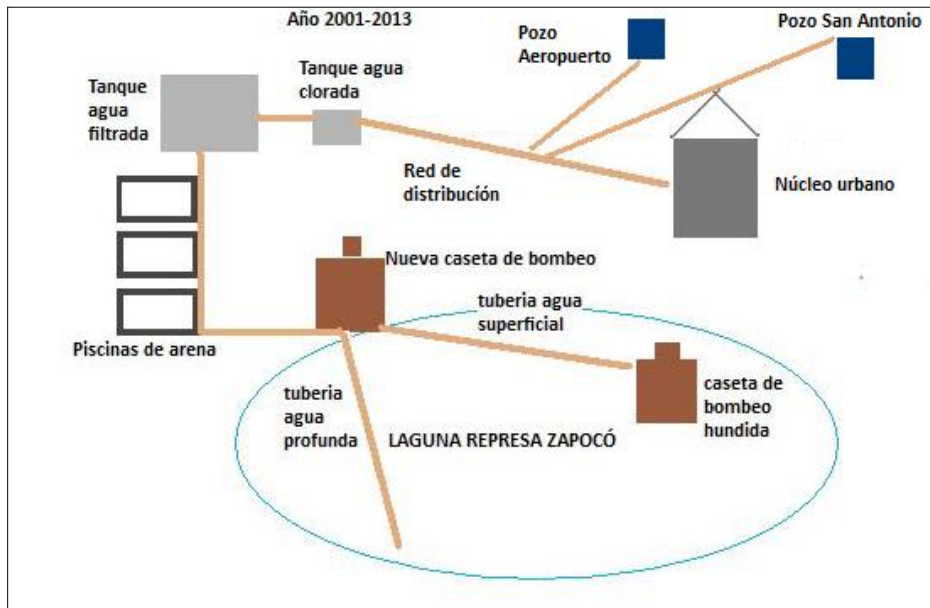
Año 2001-2013

Pozo Aeropuerto

Pozo San Antonio

Tanque agua filtrada

Tanque agua clorada

Red de distribución

Núcleo urbano

Nueva caseta de bombeo

tuberia agua superficial

Piscinas de arena

tuberia agua profunda

LAGUNA REPRESA ZAPOCÓ

caseta de bombeo hundida